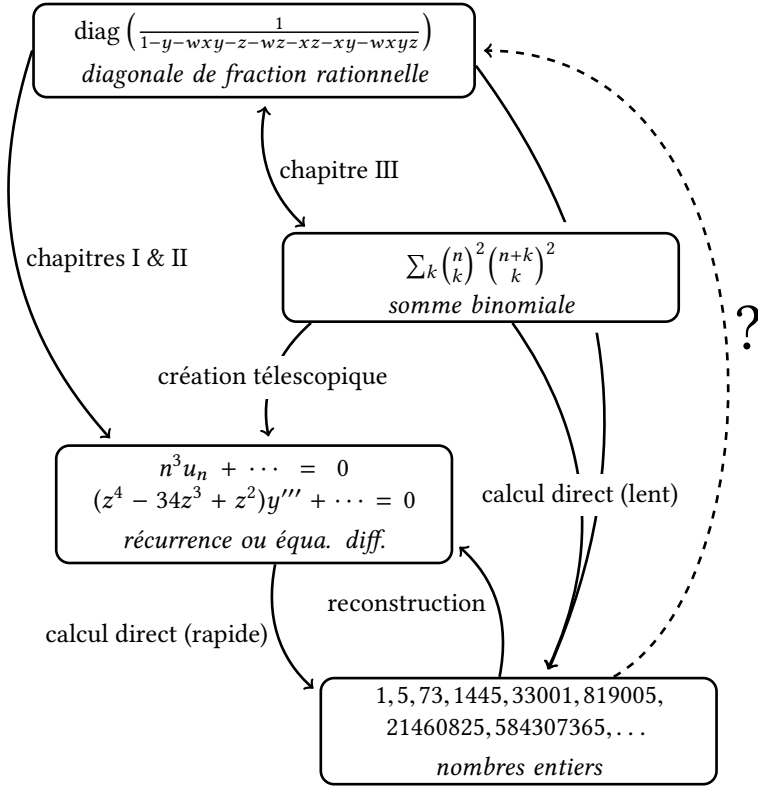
$\operatorname{diag}\left(\frac{1}{1-y-wxy-z-wz-xz-xy-wxyz}\right)$
*diagonale de fraction rationnelle*

chapitre III

chapitres I & II

$\sum_k \binom{n}{k}^2 \binom{n+k}{k}^2$
*somme binomiale*

?

création télescopique

$n^3 u_n + \cdots = 0$
$(z^4 - 34z^3 + z^2)y''' + \cdots = 0$
*récurrence ou équa. diff.*

calcul direct (lent)

reconstruction

calcul direct (rapide)

$1, 5, 73, 1445, 33001, 819005,$
$21460825, 584307365, \ldots$
*nombres entiers*